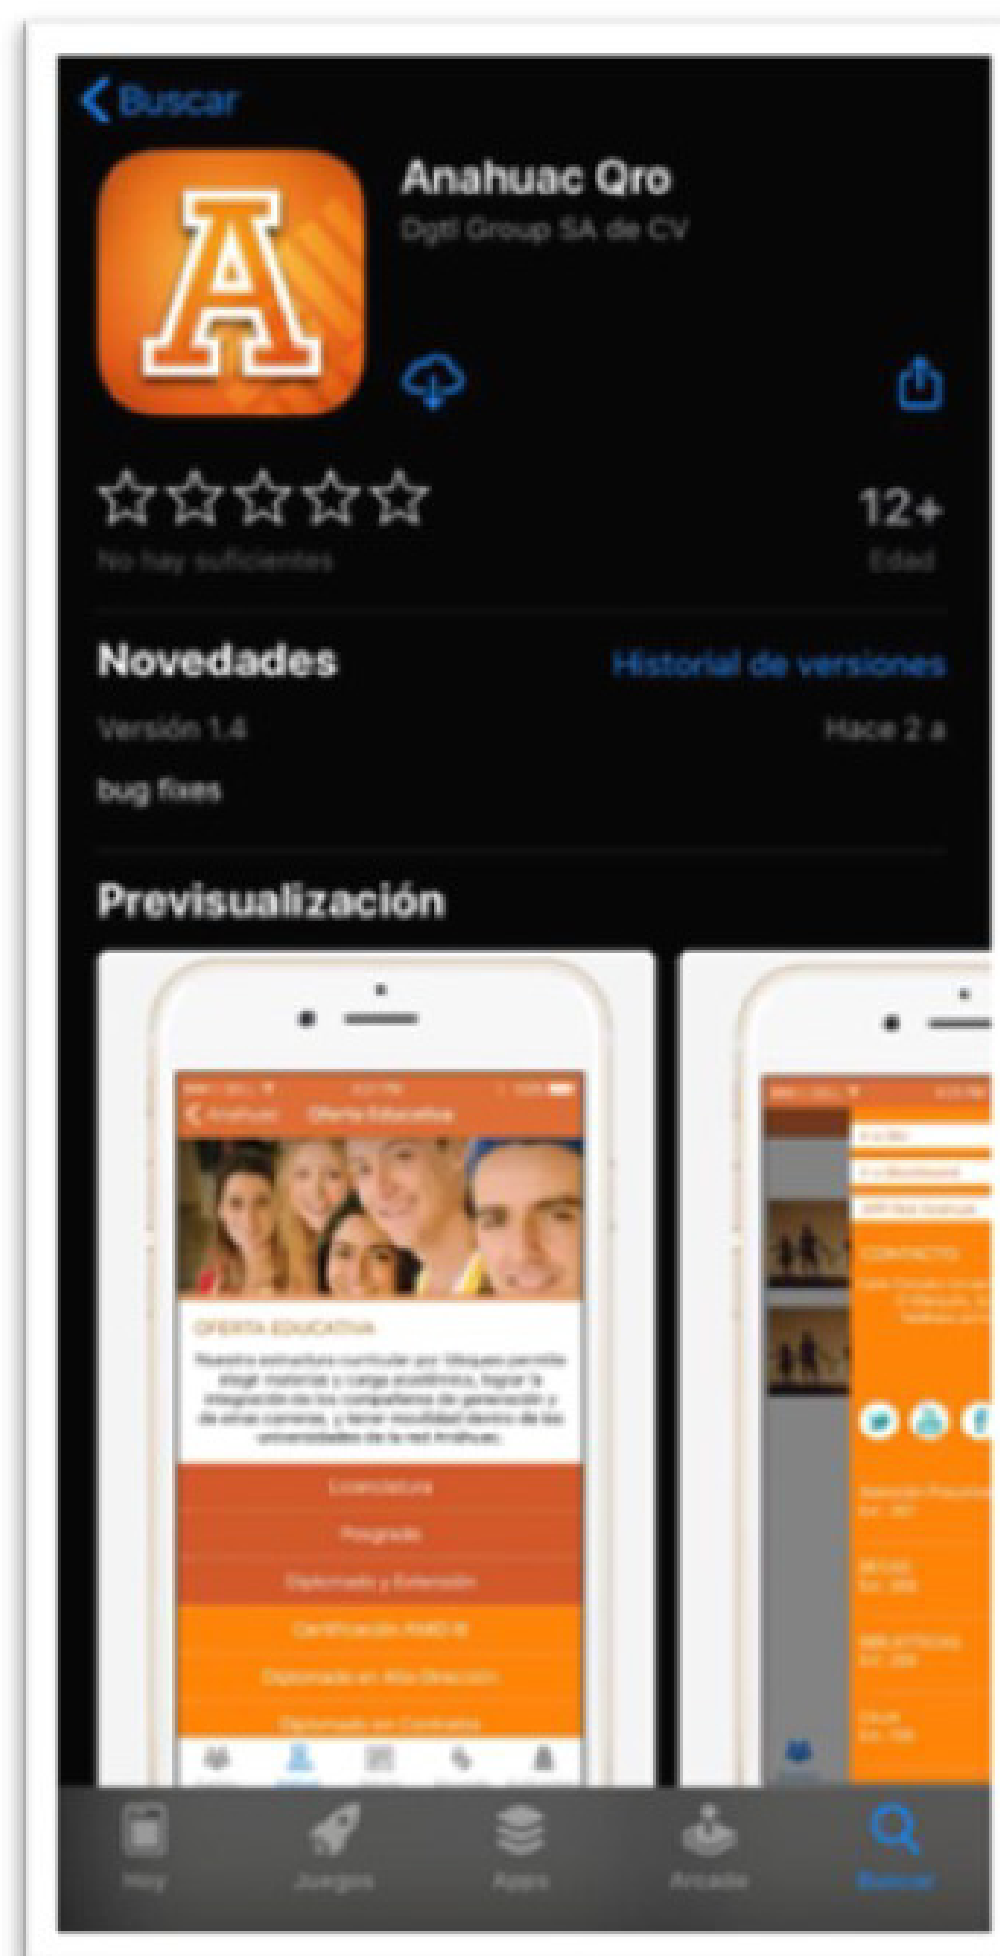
Buscar

Anahuac Qro
Dgtl Group SA de CV

12+
No hay suficientes
Edad

Novedades
Historial de versiones
Versión 1.4
Hace 2 a
bug fixes

Previsualización

Anahuac Oferta Educativa
OFERTA EDUCATIVA
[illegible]
Licenciatura
Posgrado
Diplomado y Extensión
Certificación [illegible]
Diplomado en Alta Dirección
Diplomado en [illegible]

CONTACTO

Hoy
Juegos
Apps
Arcade
Buscar